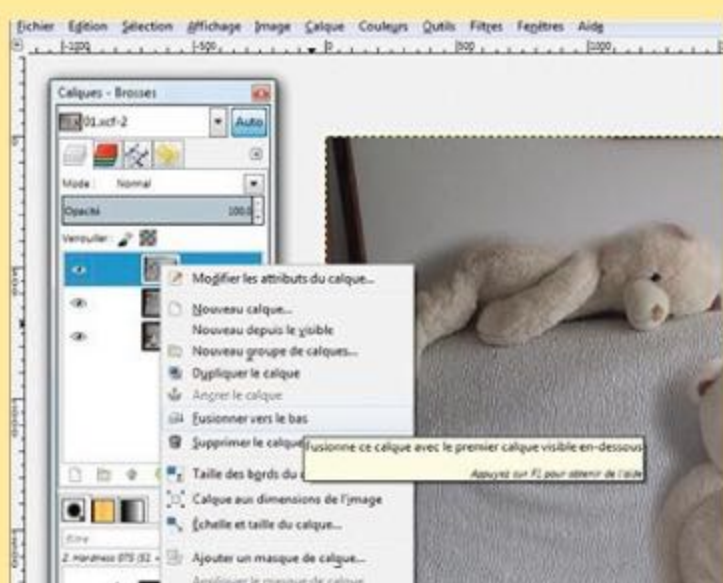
Fichier Édition Sélection Affichage Image Calque Couleurs Outils Filtres Fenêtres Aide

|-1000 |-500 |0 |500 |1000

Calques - Brosses

01.xcf-2

Auto

Mode: Normal

Opacité 100,0

Verrouiller:

Modifier les attributs du calque...

Nouveau calque...

Nouveau depuis le visible

Nouveau groupe de calques...

Dupliquer le calque

Ancrer le calque

Fusionner vers le bas

Supprimer le calque

Fusionne ce calque avec le premier calque visible en-dessous

Appuyez sur F1 pour obtenir de l'aide

Taille des bords du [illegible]

Calque aux dimensions de l'image

Échelle et taille du calque...

Ajouter un masque de calque...

Appliquer le masque de calque

Filtre

2. Hardness 075 (51 × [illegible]